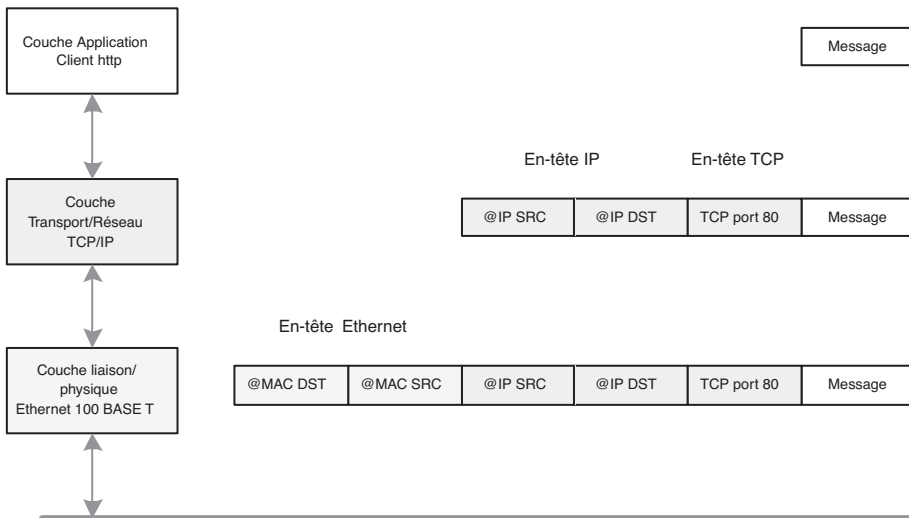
Couche Application
Client http

Message

En-tête IP

En-tête TCP

Couche
Transport/Réseau
TCP/IP

| @IP SRC | @IP DST | TCP port 80 | Message |
|---|---|---|---|

En-tête Ethernet

Couche liaison/
physique
Ethernet 100 BASE T

| @MAC DST | @MAC SRC | @IP SRC | @IP DST | TCP port 80 | Message |
|---|---|---|---|---|---|